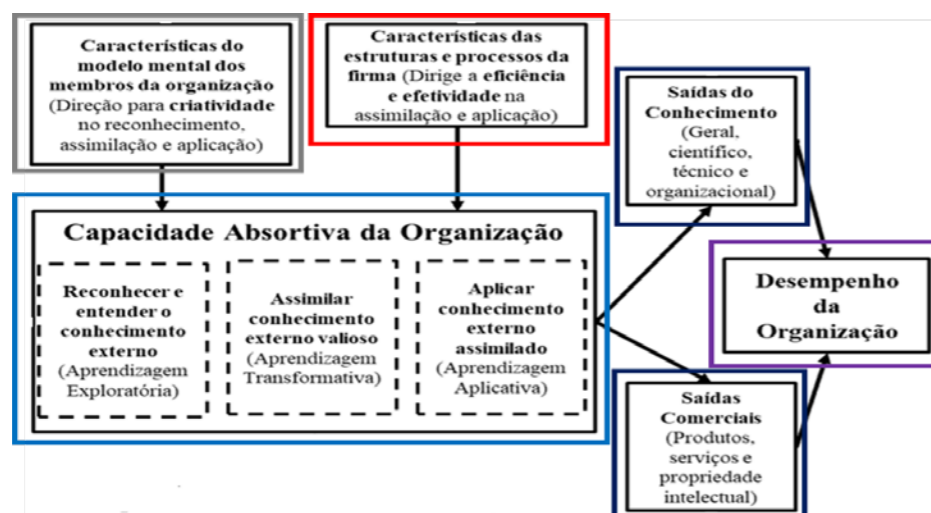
Características do modelo mental dos membros da organização (Direção para criatividade no reconhecimento, assimilação e aplicação)

Características das estruturas e processos da firma (Dirige a eficiência e efetividade na assimilação e aplicação)

Capacidade Absortiva da Organização

Reconhecer e entender o conhecimento externo (Aprendizagem Exploratória)

Assimilar conhecimento externo valioso (Aprendizagem Transformativa)

Aplicar conhecimento externo assimilado (Aprendizagem Aplicativa)

Saídas do Conhecimento (Geral, científico, técnico e organizacional)

Desempenho da Organização

Saídas Comerciais (Produtos, serviços e propriedade intelectual)